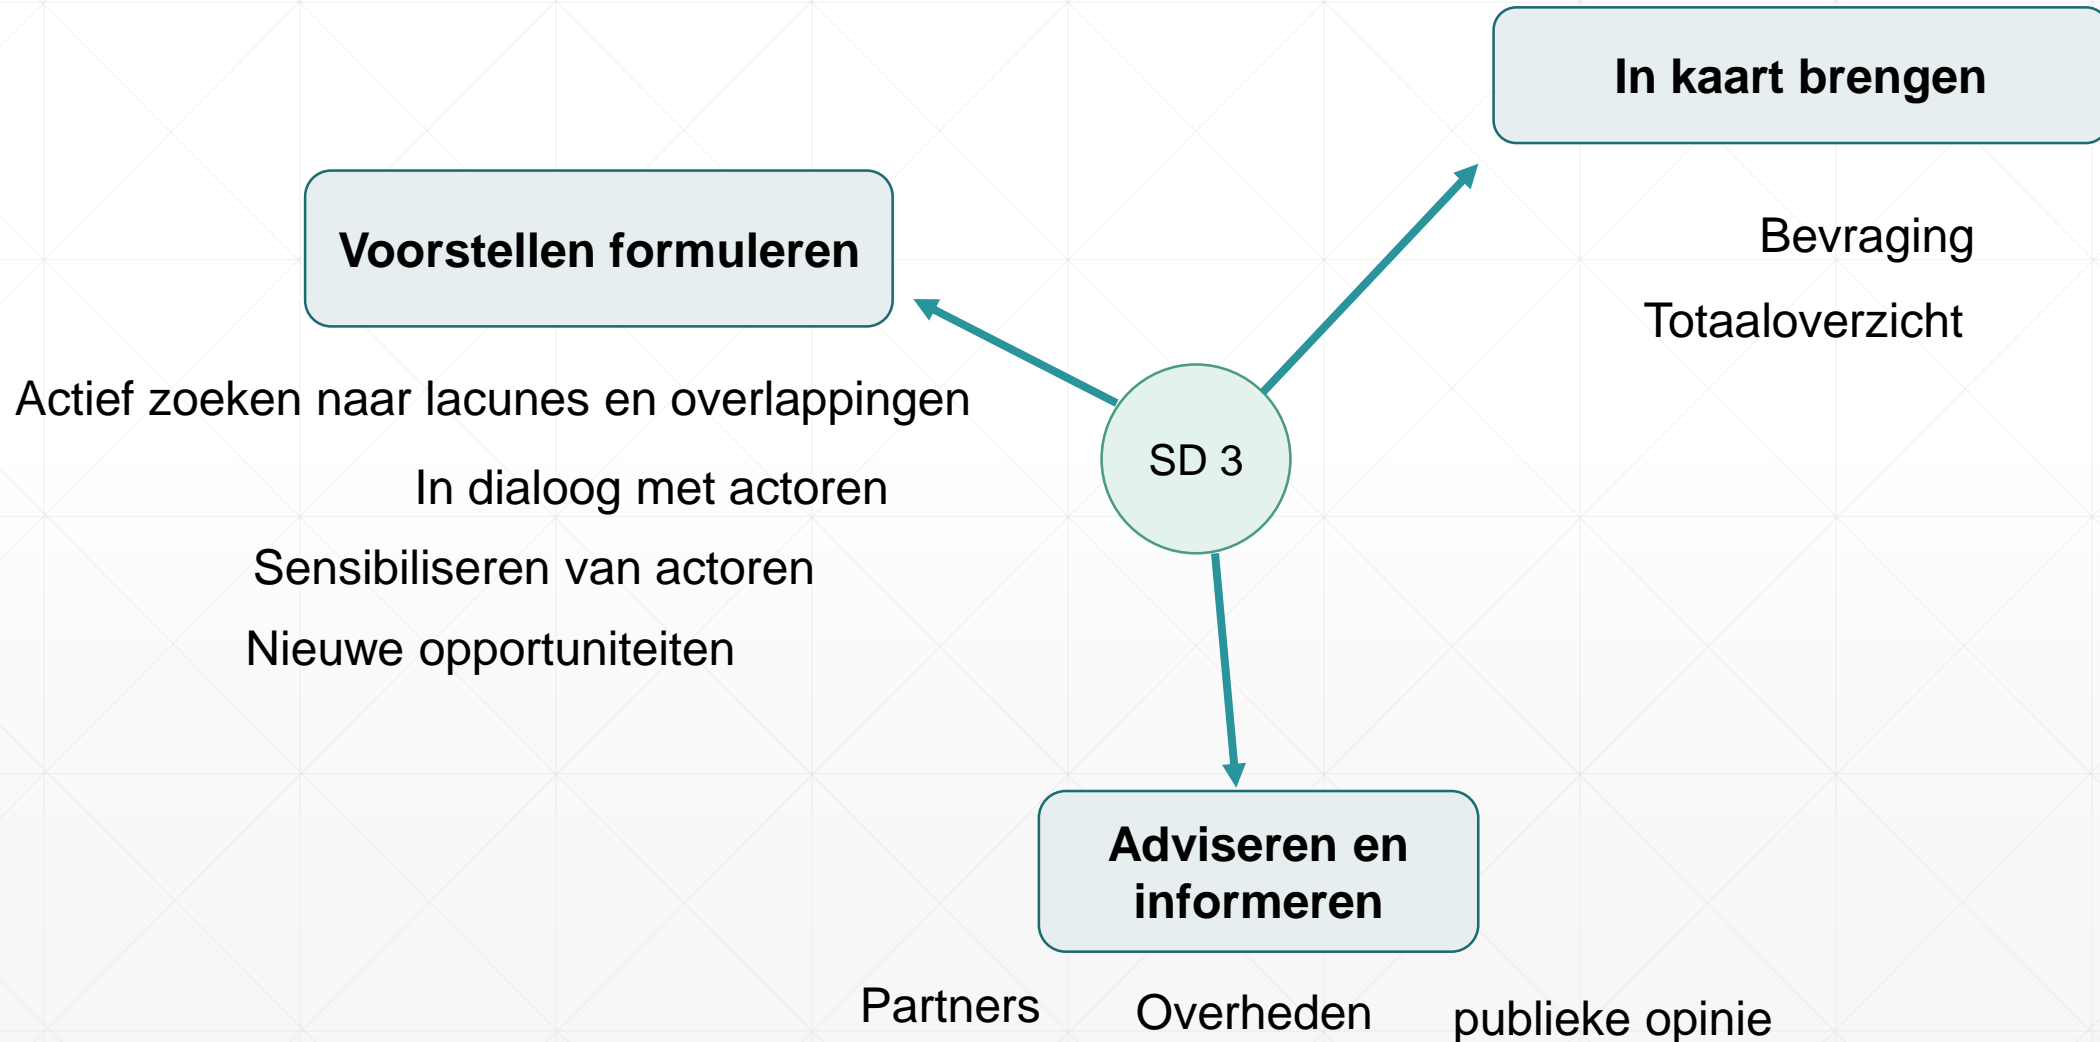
In kaart brengen

Bevraging

Totaaloverzicht

Voorstellen formuleren

Actief zoeken naar lacunes en overlappingen

In dialoog met actoren

Sensibiliseren van actoren

Nieuwe opportuniteiten

SD 3

Adviseren en informeren

Partners

Overheden

publieke opinie